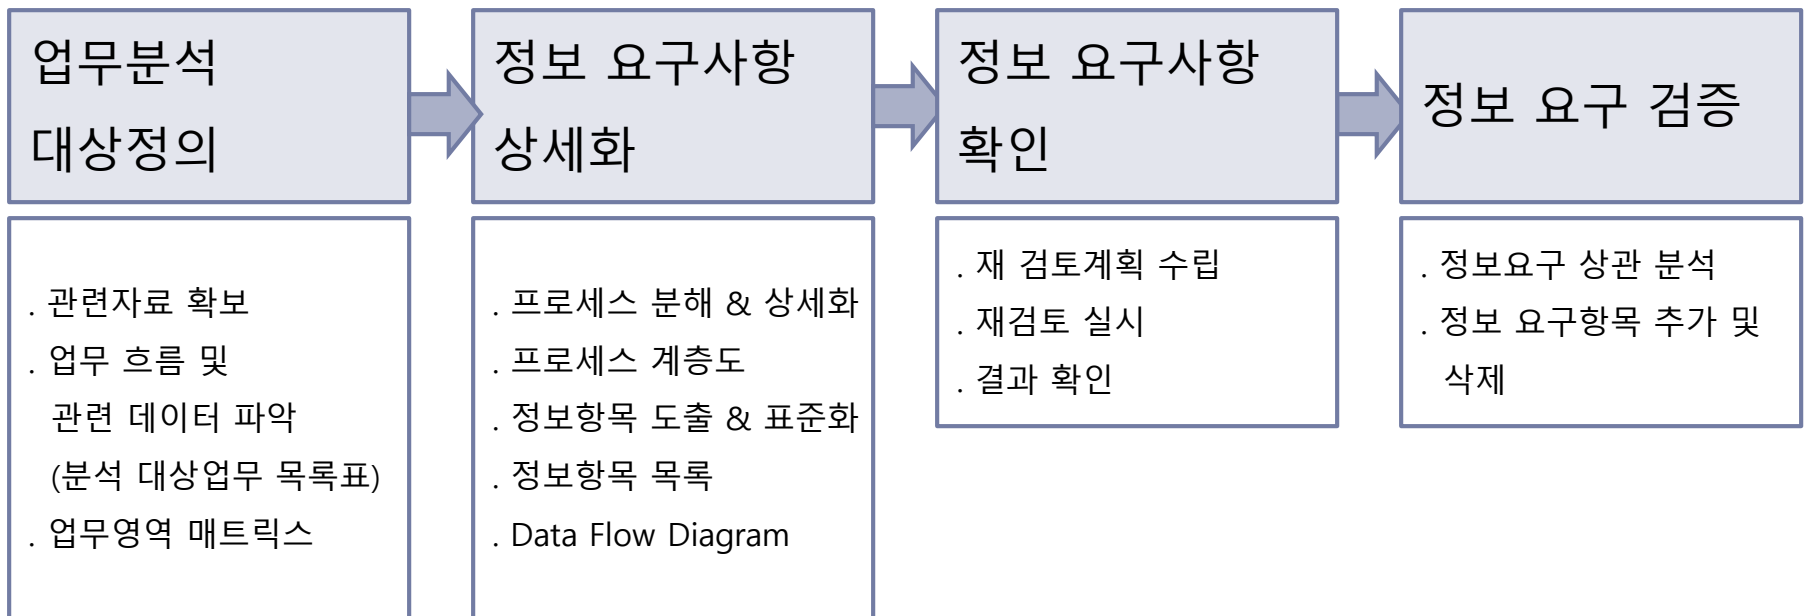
업무분석 대상정의

. 관련자료 확보
. 업무 흐름 및 관련 데이터 파악 (분석 대상업무 목록표)
. 업무영역 매트릭스

정보 요구사항 상세화

. 프로세스 분해 & 상세화
. 프로세스 계층도
. 정보항목 도출 & 표준화
. 정보항목 목록
. Data Flow Diagram

정보 요구사항 확인

. 재 검토계획 수립
. 재검토 실시
. 결과 확인

정보 요구 검증

. 정보요구 상관 분석
. 정보 요구항목 추가 및 삭제